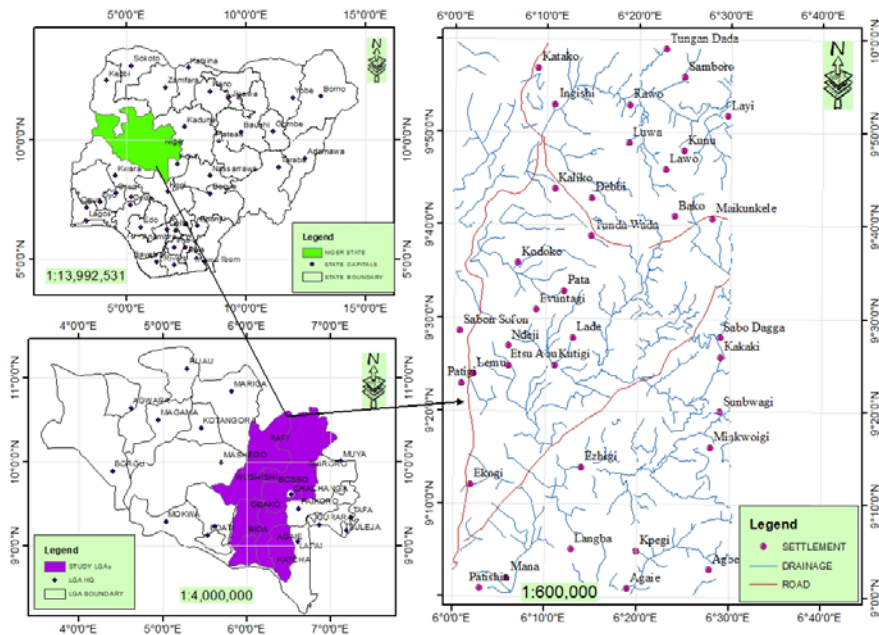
5°0'0"E 10°0'0"E 15°0'0"E
N
Sokoto Katsina Kebbi Zamfara Kano Jigawa Yobe Borno Kaduna Bauchi Gombe Niger Plateau Adamawa Kwara Nassarawa Taraba Lagos Edo Benue Bayelsa Akwa Ibom
Legend
NIGER STATE
STATE CAPITALS
STATE BOUNDARY
1:13,992,531
10°0'0"N 5°0'0"N
5°0'0"E 10°0'0"E 15°0'0"E

4°0'0"E 5°0'0"E 6°0'0"E 7°0'0"E
N
AUAU MARIGA AGWARA MAGAMA KOTANGORA RAFI BORGU MASHEGU MUYA WUSHISHI SHIRORO BOSSO CHACHANGA MOKWA PAIKORO GBAKO TAFA BIDA LAVUN SULEJA AGAIE LAPAI KATCHA
Legend
STUDY LGAs
LGA HQ
LGA BOUNDARY
1:4,000,000
11°0'0"N 10°0'0"N 9°0'0"N
4°0'0"E 5°0'0"E 6°0'0"E 7°0'0"E

6°0'0"E 6°10'0"E 6°20'0"E 6°30'0"E 6°40'0"E
N
Tungan Dada
Katako
Samboro
Ingishi
Rawo
Layi
Luwa
Kunu
Lawo
Kaliko
Debbi
Bako
Maikunkele
Tunda Wuda
Kodoko
Pata
Evuntagi
Sabon Sofon
Ndaji
Lade
Sabo Dagga
Etsu Audu Kutigi
Kakaki
Lemu
Patigi
Sunbwagi
Miakwoigi
Ezhigi
Ekogi
Langba
Kpegi
Agbe
Mana
Patishi
Agaie
1:600,000
Legend
SETTLEMENT
DRAINAGE
ROAD
9°50'0"N 9°40'0"N 9°30'0"N 9°20'0"N 9°10'0"N
6°0'0"E 6°10'0"E 6°20'0"E 6°30'0"E 6°40'0"E